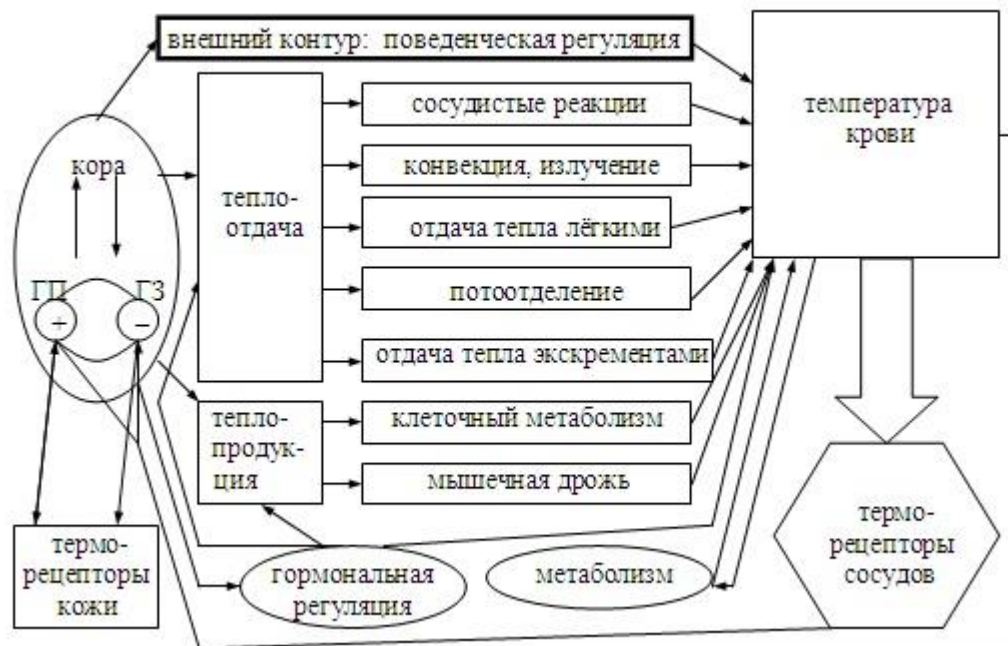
внешний контур: поведенческая регуляция

кора

ГП

ГЗ

+

–

тепло-отдача

сосудистые реакции

конвекция, излучение

отдача тепла лёгкими

потоотделение

отдача тепла экскрементами

тепло-продук-ция

клеточный метаболизм

мышечная дрожь

температура крови

термо-рецепторы кожи

гормональная регуляция

метаболизм

термо-рецепторы сосудов